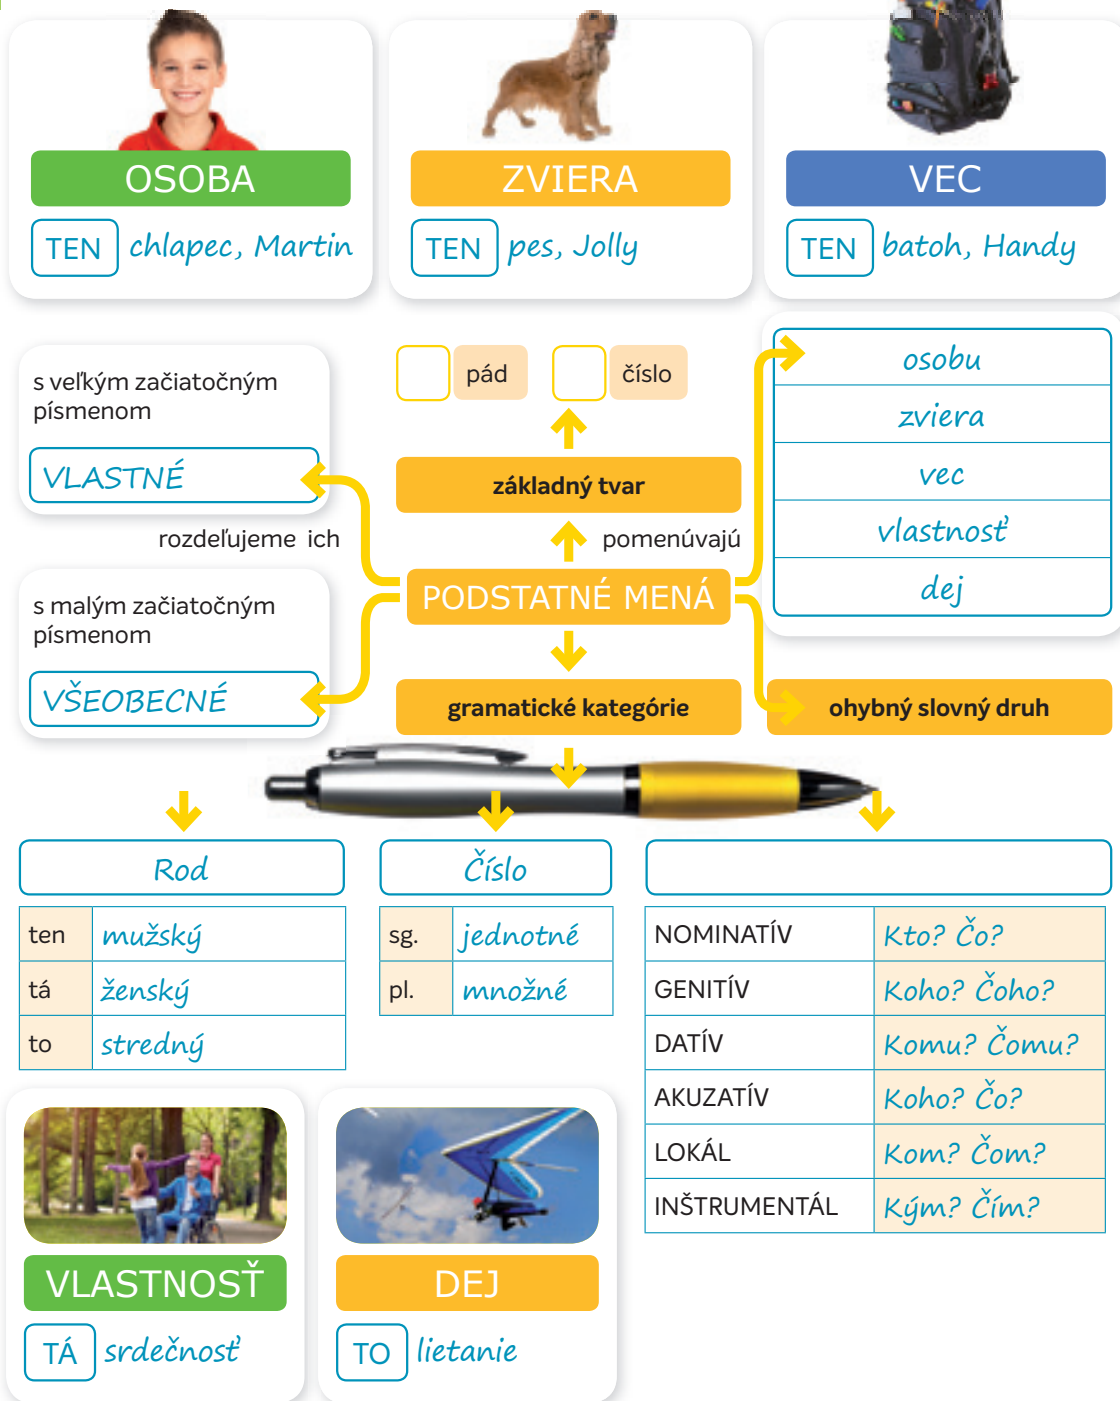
OSOBA
TEN chlapec, Martin

ZVIERA
TEN pes, Jolly

VEC
TEN batoh, Handy

s veľkým začiatočným písmenom
VLASTNÉ

rozdeľujeme ich

s malým začiatočným písmenom
VŠEOBECNÉ

pád
číslo

základný tvar

pomenúvajú

PODSTATNÉ MENÁ

gramatické kategórie

osobu
zviera
vec
vlastnosť
dej

ohybný slovný druh

Rod

| ten | mužský |
|---|---|
| tá | ženský |
| to | stredný |

Číslo

| sg. | jednotné |
|---|---|
| pl. | množné |

| NOMINATÍV | Kto? Čo? |
|---|---|
| GENITÍV | Koho? Čoho? |
| DATÍV | Komu? Čomu? |
| AKUZATÍV | Koho? Čo? |
| LOKÁL | Kom? Čom? |
| INŠTRUMENTÁL | Kým? Čím? |

VLASTNOSŤ
TÁ srdečnosť

DEJ
TO lietanie